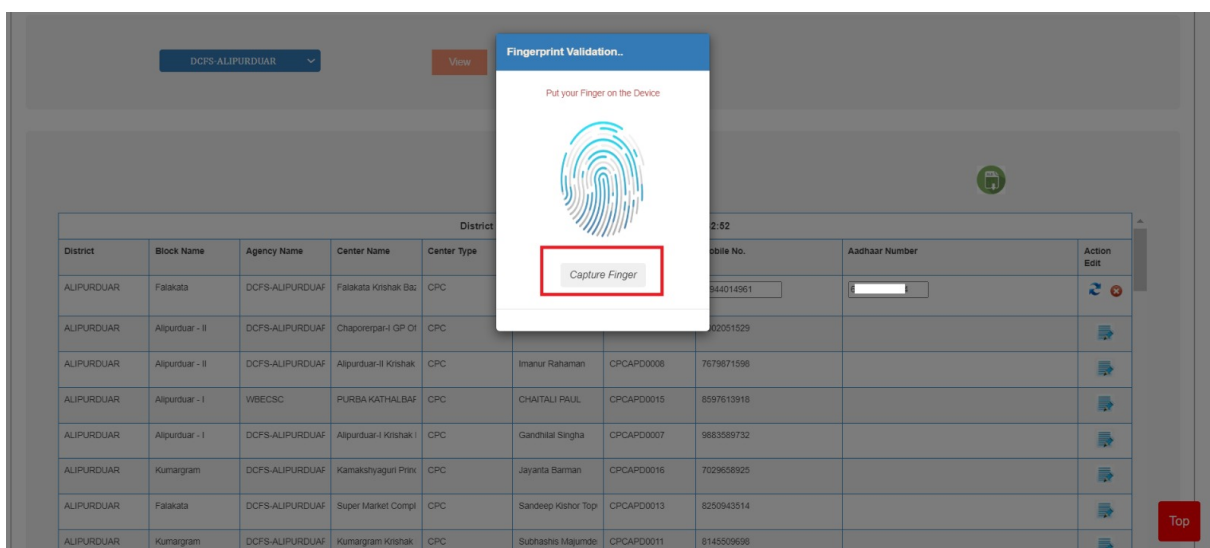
DCFS-ALIPURDUAR

View

Fingerprint Validation..

Put your Finger on the Device

Capture Finger

District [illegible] 2:52

| District | Block Name | Agency Name | Center Name | Center Type | | | obile No. | Aadhaar Number | Action Edit |
|---|---|---|---|---|---|---|---|---|---|
| ALIPURDUAR | Falakata | DCFS-ALIPURDUAF | Falakata Krishak Ba: | CPC | | | 944014961 | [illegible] | |
| ALIPURDUAR | Alipurduar - II | DCFS-ALIPURDUAF | Chaporerpar-I GP Of | CPC | | | 02051529 | | |
| ALIPURDUAR | Alipurduar - II | DCFS-ALIPURDUAF | Alipurduar-II Krishak | CPC | Imanur Rahaman | CPCAPD0008 | 7679871596 | | |
| ALIPURDUAR | Alipurduar - I | WBECSC | PURBA KATHALBAF | CPC | CHAITALI PAUL | CPCAPD0015 | 8597613918 | | |
| ALIPURDUAR | Alipurduar - I | DCFS-ALIPURDUAF | Alipurduar-I Krishak | CPC | Gandhital Singha | CPCAPD0007 | 9883589732 | | |
| ALIPURDUAR | Kumargram | DCFS-ALIPURDUAF | Kamakshyaguri Princ | CPC | Jayanta Barman | CPCAPD0016 | 7029658925 | | |
| ALIPURDUAR | Falakata | DCFS-ALIPURDUAF | Super Market Compl | CPC | Sandeep Kishor Top | CPCAPD0013 | 8250943514 | | |
| ALIPURDUAR | Kumargram | DCFS-ALIPURDUAF | Kumargram Krishak | CPC | Subhashis Majumde | CPCAPD0011 | 8145509698 | | |

Top